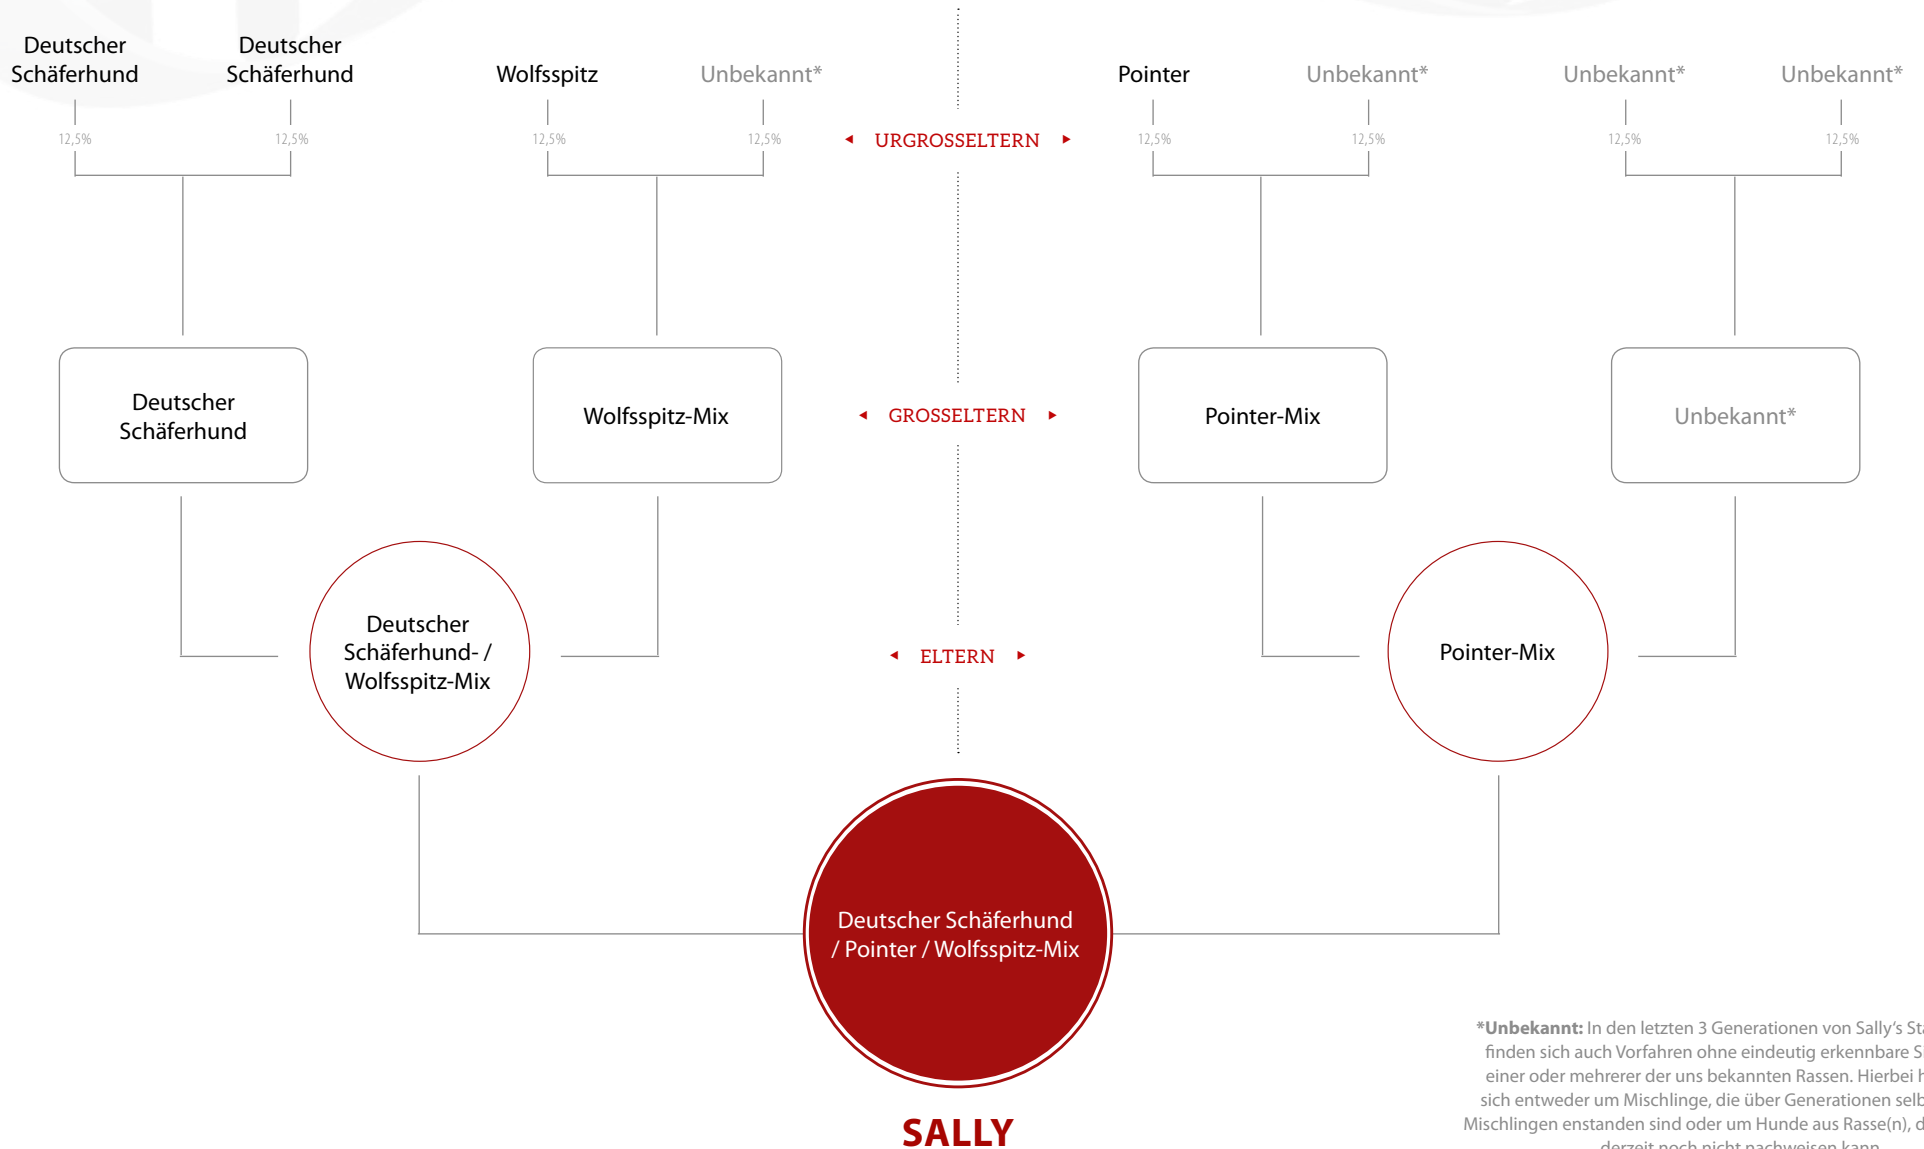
Deutscher Schäferhund

Deutscher Schäferhund

Wolfsspitz

Unbekannt*

Pointer

Unbekannt*

Unbekannt*

Unbekannt*

12,5%

12,5%

12,5%

12,5%

URGROSSELTERN

12,5%

12,5%

12,5%

12,5%

Deutscher Schäferhund

Wolfsspitz-Mix

GROSSELTERN

Pointer-Mix

Unbekannt*

Deutscher Schäferhund- / Wolfsspitz-Mix

ELTERN

Pointer-Mix

Deutscher Schäferhund / Pointer / Wolfsspitz-Mix

SALLY

*Unbekannt: In den letzten 3 Generationen von Sally's St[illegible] finden sich auch Vorfahren ohne eindeutig erkennbare S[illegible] einer oder mehrerer der uns bekannten Rassen. Hierbei h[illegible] sich entweder um Mischlinge, die über Generationen selb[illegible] Mischlingen entstanden sind oder um Hunde aus Rasse(n), d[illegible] derzeit noch nicht nachweisen kann.